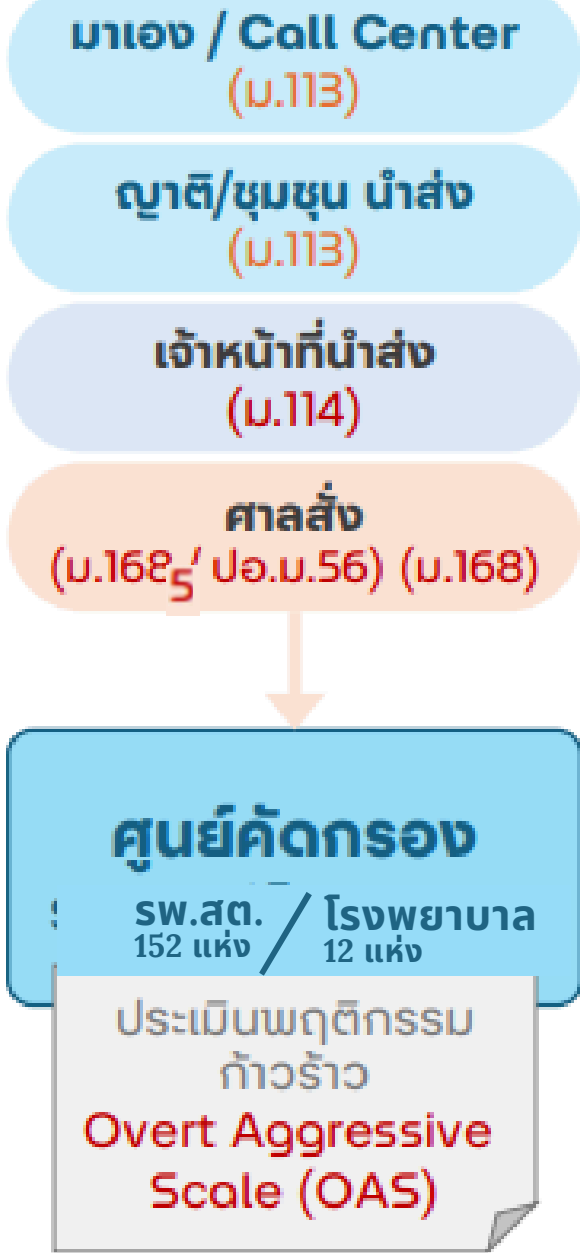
มาเอง / Call Center
(ม.113)

ญาติ/ชุมชุน นำส่ง
(ม.113)

เจ้าหน้าที่นำส่ง
(ม.114)

ศาลสั่ง
(ม.168 5/ ปอ.ม.56) (ม.168)

ศูนย์คัดกรอง

รพ.สต.
152 แห่ง
/
โรงพยาบาล
12 แห่ง

ประเมินพฤติกรรม
ก้าวร้าว
Overt Aggressive
Scale (OAS)